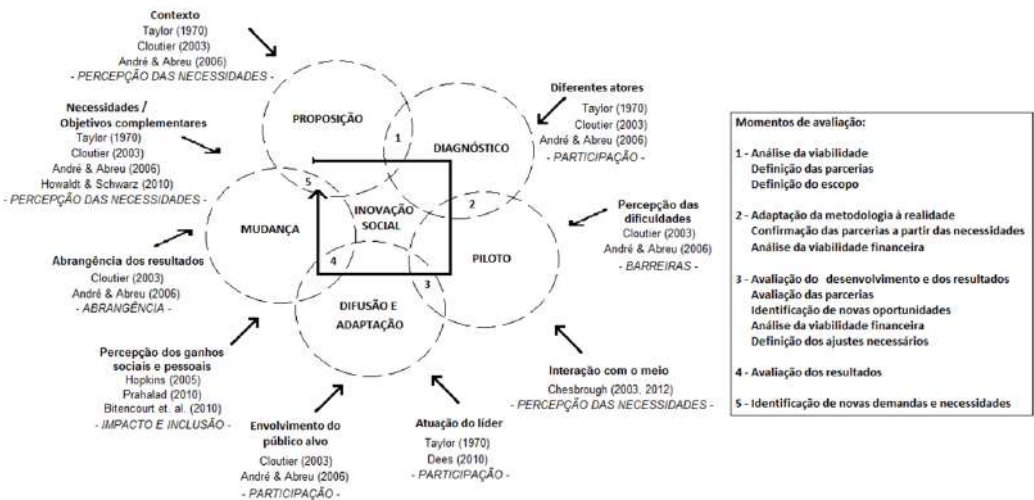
Contexto
Taylor (1970)
Cloutier (2003)
André & Abreu (2006)
- PERCEPÇÃO DAS NECESSIDADES -

Diferentes atores
Taylor (1970)
Cloutier (2003)
André & Abreu (2006)
- PARTICIPAÇÃO -

Necessidades / Objetivos complementares
Taylor (1970)
Cloutier (2003)
André & Abreu (2006)
Howaldt & Schwarz (2010)
- PERCEPÇÃO DAS NECESSIDADES -

PROPOSIÇÃO

DIAGNÓSTICO

1

5

2

MUDANÇA

INOVAÇÃO SOCIAL

PILOTO

4

3

DIFUSÃO E ADAPTAÇÃO

Percepção das dificuldades
Cloutier (2003)
André & Abreu (2006)
- BARREIRAS -

Abrangência dos resultados
Cloutier (2003)
André & Abreu (2006)
- ABRANGÊNCIA -

Percepção dos ganhos sociais e pessoais
Hopkins (2005)
Prahalad (2010)
Bitencourt et. al. (2010)
- IMPACTO E INCLUSÃO -

Interação com o meio
Chesbrough (2003, 2012)
- PERCEPÇÃO DAS NECESSIDADES -

Envolvimento do público alvo
Cloutier (2003)
André & Abreu (2006)
- PARTICIPAÇÃO -

Atuação do líder
Taylor (1970)
Dees (2010)
- PARTICIPAÇÃO -

Momentos de avaliação:

1 - Análise da viabilidade
Definição das parcerias
Definição do escopo

2 - Adaptação da metodologia à realidade
Confirmação das parcerias a partir das necessidades
Análise da viabilidade financeira

3 - Avaliação do desenvolvimento e dos resultados
Avaliação das parcerias
Identificação de novas oportunidades
Análise da viabilidade financeira
Definição dos ajustes necessários

4 - Avaliação dos resultados

5 - Identificação de novas demandas e necessidades